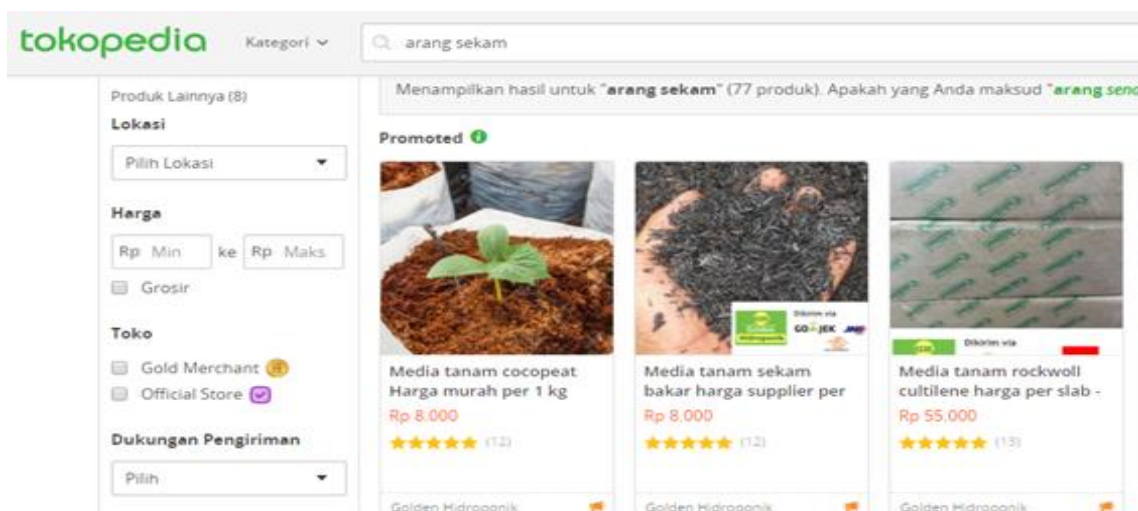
tokopedia Kategori

arang sekam

Produk Lainnya (8)

Lokasi

Pilih Lokasi

Harga

Rp Min ke Rp Maks

Grosir

Toko

Gold Merchant

Official Store

Dukungan Pengiriman

Pilih

Menampilkan hasil untuk "**arang sekam**" (77 produk). Apakah yang Anda maksud "**arang send**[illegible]

Promoted

Dikirim via
GO-JEK

Dikirim via

Media tanam cocopeat Harga murah per 1 kg
Rp 8.000
(12)
Golden Hidroponik

Media tanam sekam bakar harga supplier per
Rp 8.000
(12)
Golden Hidroponik

Media tanam rockwoll cultilene harga per slab -
Rp 55.000
(13)
Golden Hidroponik